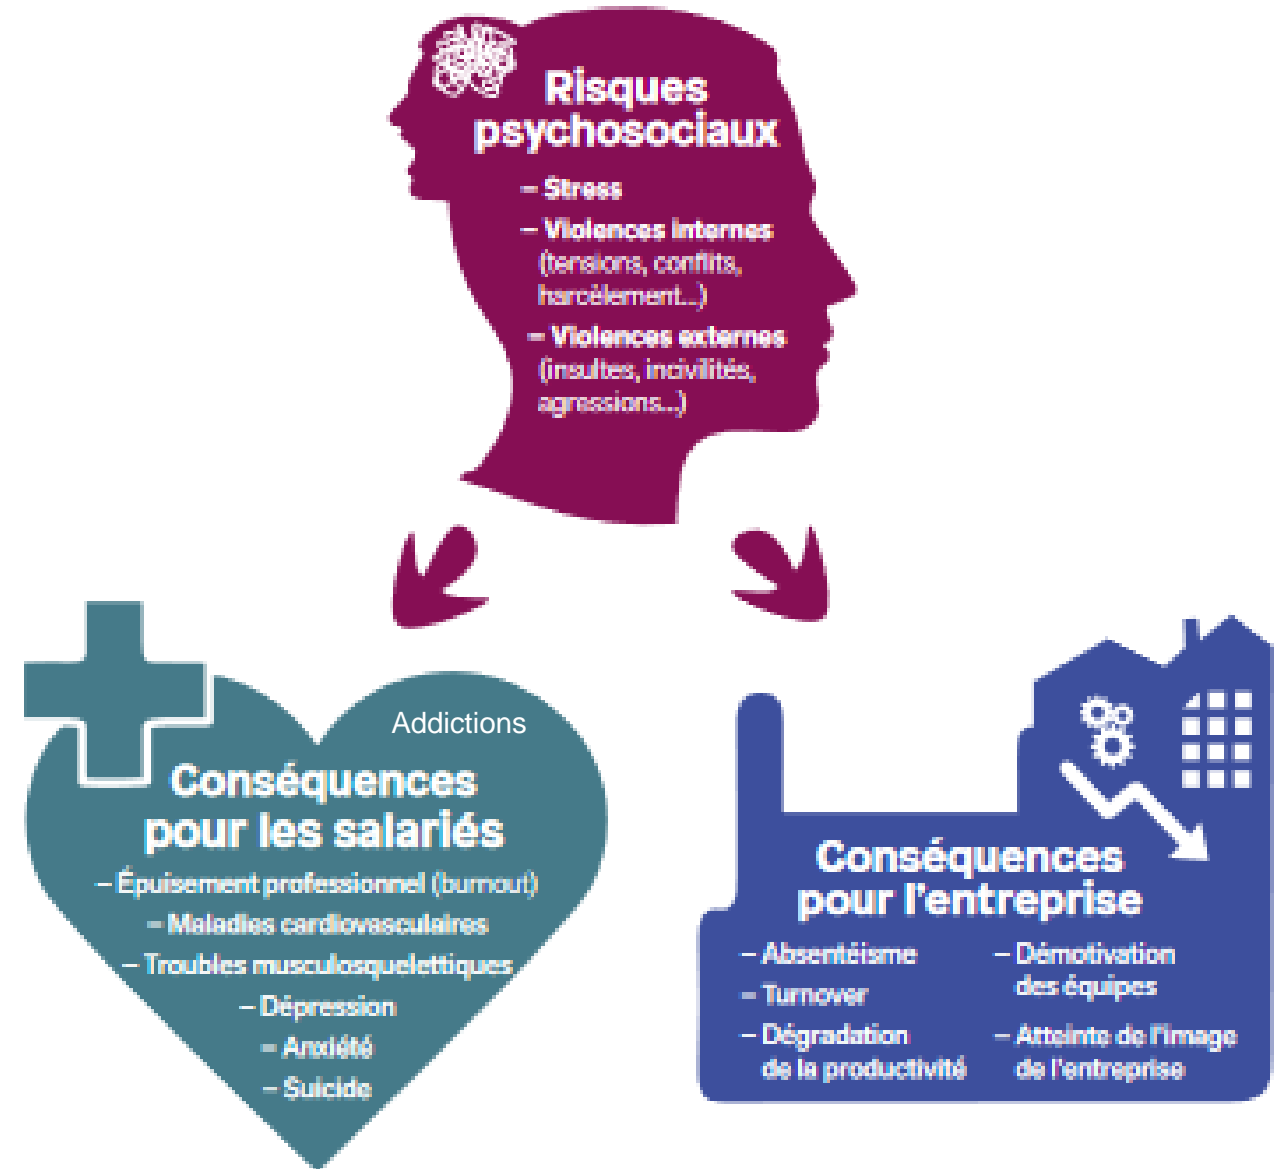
Risques psychosociaux

– Stress
– Violences internes (tensions, conflits, harcèlement...)
– Violences externes (insultes, incivilités, agressions...)

Addictions

Conséquences pour les salariés

– Épuisement professionnel (burnout)
– Maladies cardiovasculaires
– Troubles musculosquelettiques
– Dépression
– Anxiété
– Suicide

Conséquences pour l'entreprise

– Absentéisme
– Turnover
– Dégradation de la productivité

– Démotivation des équipes
– Atteinte de l'image de l'entreprise